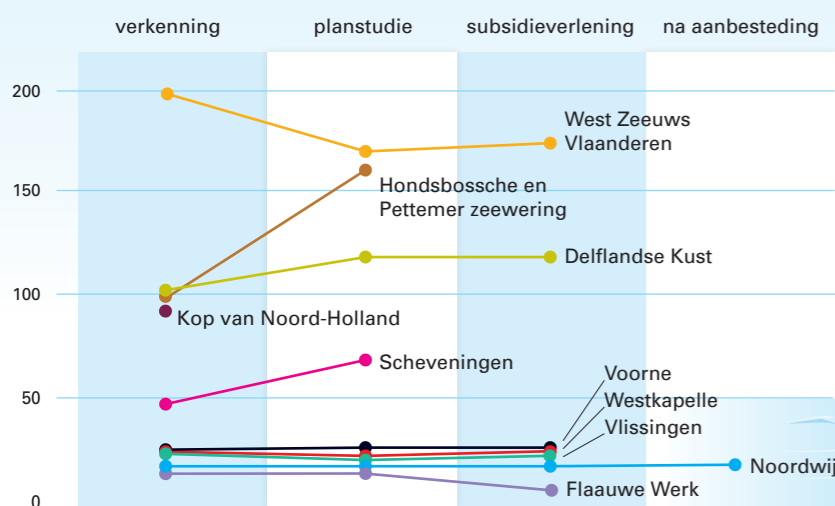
verkenning planstudie subsidieverlening na aanbesteding

200
150
100
50
0

West Zeeuws Vlaanderen
Hondsbossche en Pettemer zeewering
Delflandse Kust
Kop van Noord-Holland
Scheveningen
Voorne
Westkapelle
Vlissingen
Noordwij
Flaauwe Werk